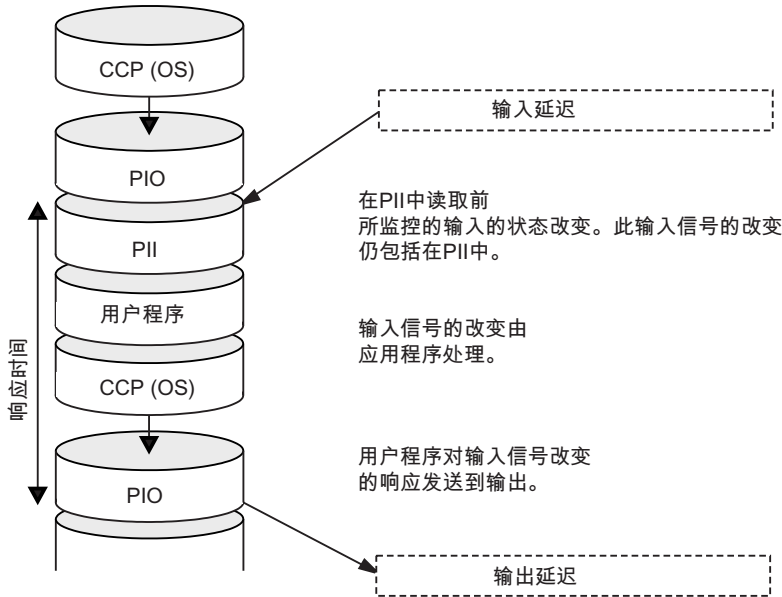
CCP (OS)

输入延迟

PIO

在PII中读取前
所监控的输入的状态改变。此输入信号的改变
仍包括在PII中。

PII

响应时间

用户程序

输入信号的改变由
应用程序处理。

CCP (OS)

用户程序对输入信号改变
的响应发送到输出。

PIO

输出延迟